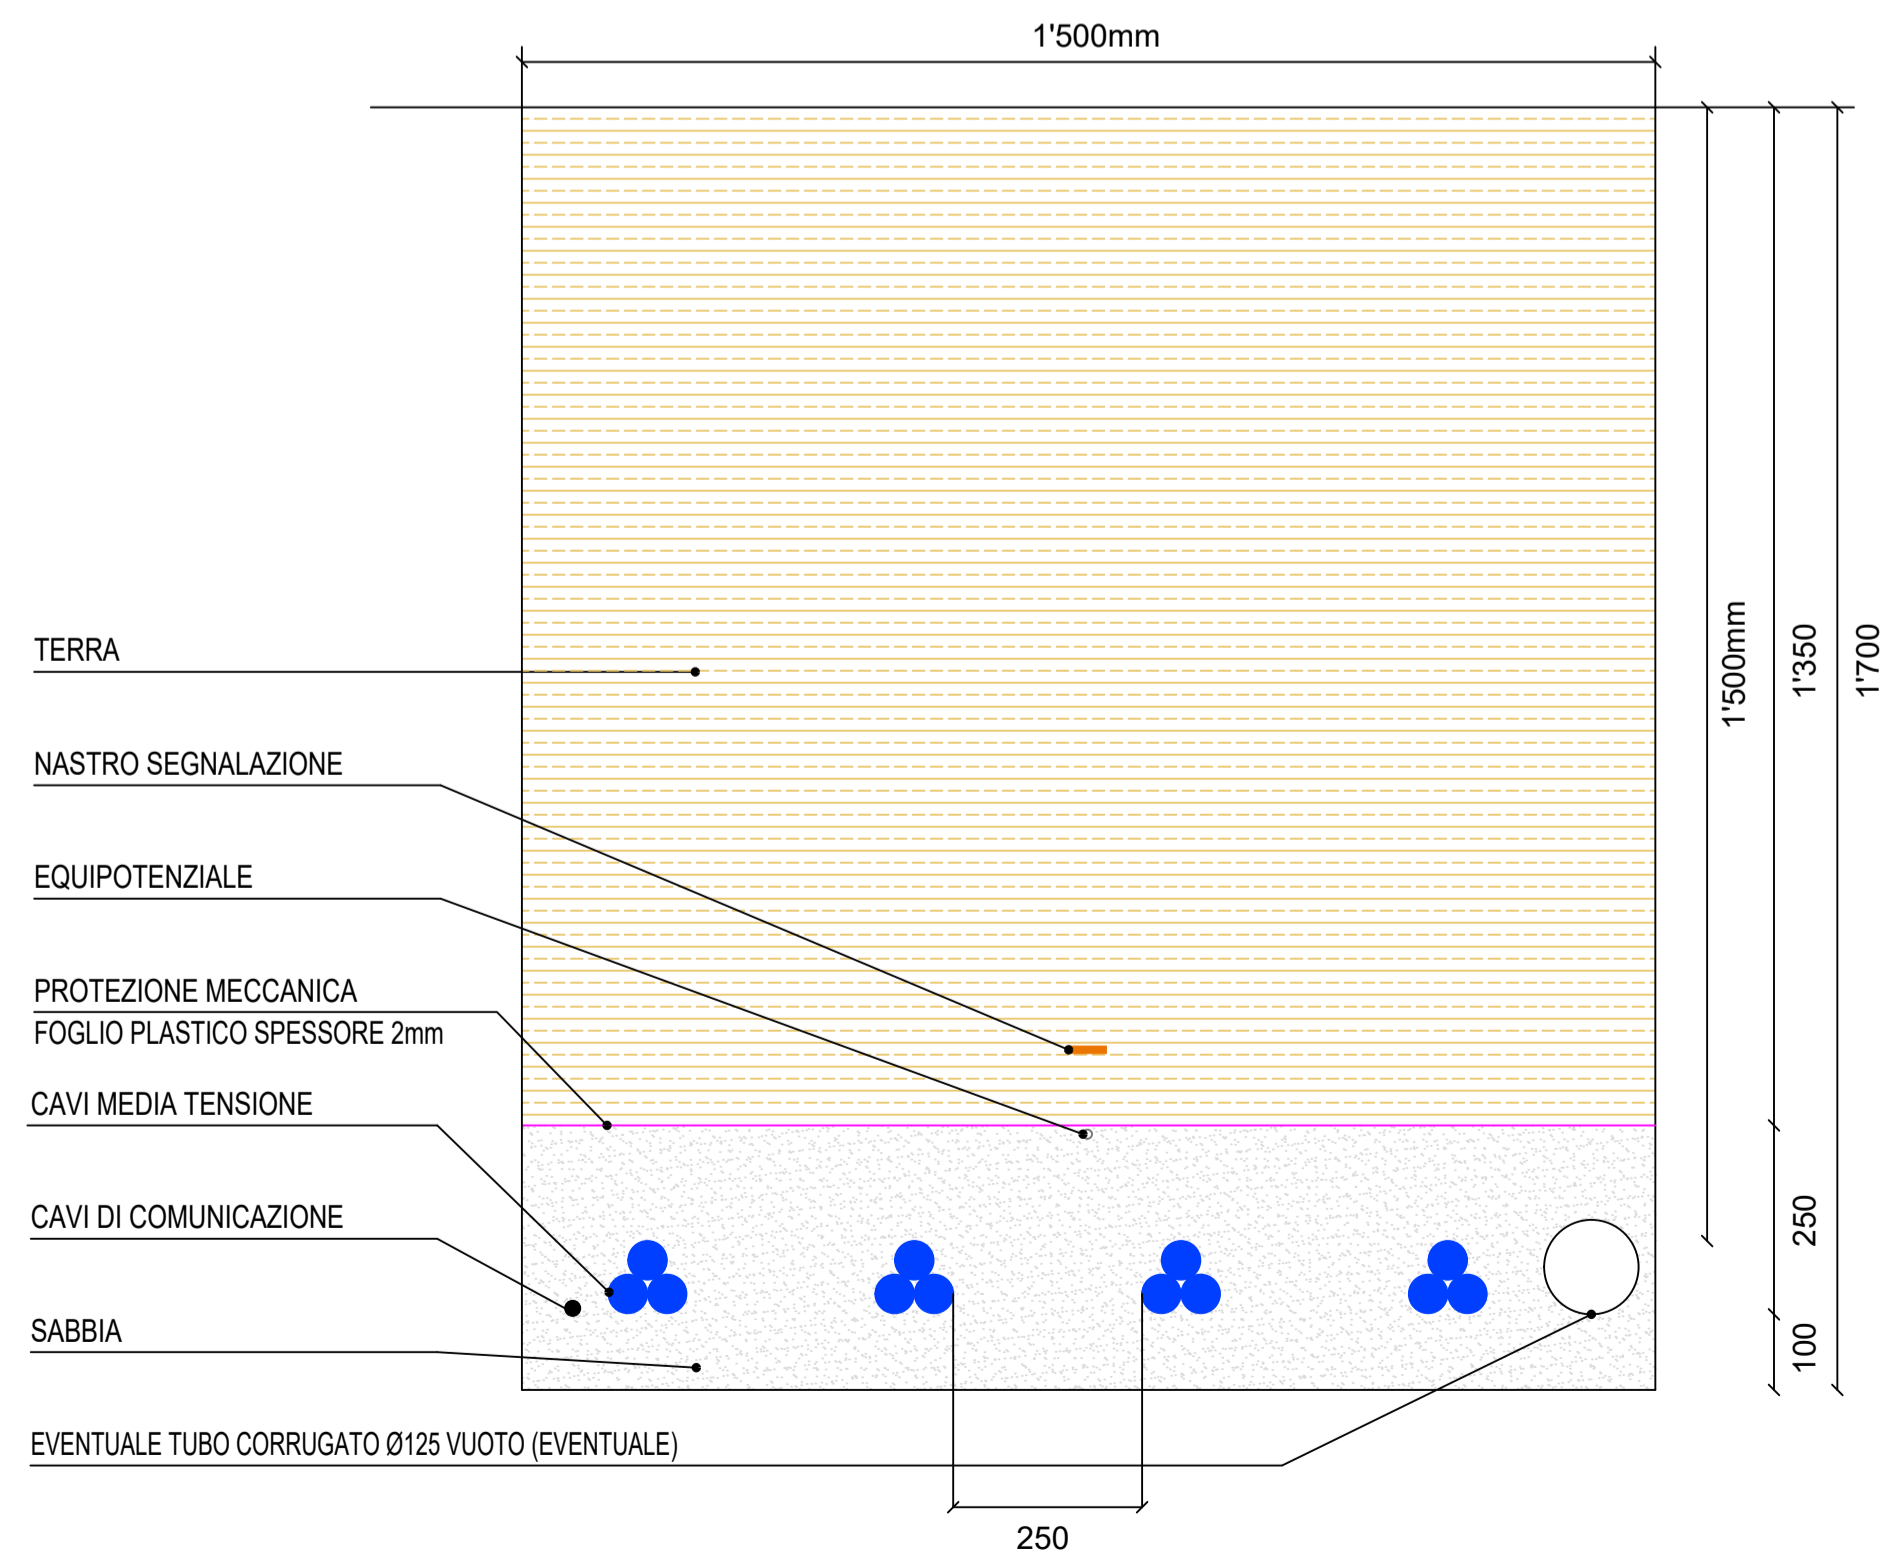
1'500mm

TERRA

NASTRO SEGNALAZIONE

EQUIPOTENZIALE

PROTEZIONE MECCANICA
FOGLIO PLASTICO SPESSORE 2mm

CAVI MEDIA TENSIONE

CAVI DI COMUNICAZIONE

SABBIA

EVENTUALE TUBO CORRUGATO Ø125 VUOTO (EVENTUALE)

1'500mm

1'350

250

100

1'700

250